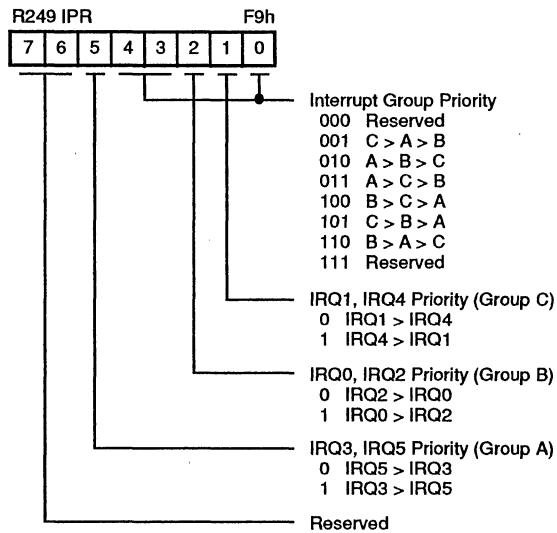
R249 IPR F9h

| 7 | 6 | 5 | 4 | 3 | 2 | 1 | 0 |
|---|---|---|---|---|---|---|---|

Interrupt Group Priority
000 Reserved
001 C > A > B
010 A > B > C
011 A > C > B
100 B > C > A
101 C > B > A
110 B > A > C
111 Reserved

IRQ1, IRQ4 Priority (Group C)
0 IRQ1 > IRQ4
1 IRQ4 > IRQ1

IRQ0, IRQ2 Priority (Group B)
0 IRQ2 > IRQ0
1 IRQ0 > IRQ2

IRQ3, IRQ5 Priority (Group A)
0 IRQ5 > IRQ3
1 IRQ3 > IRQ5

Reserved